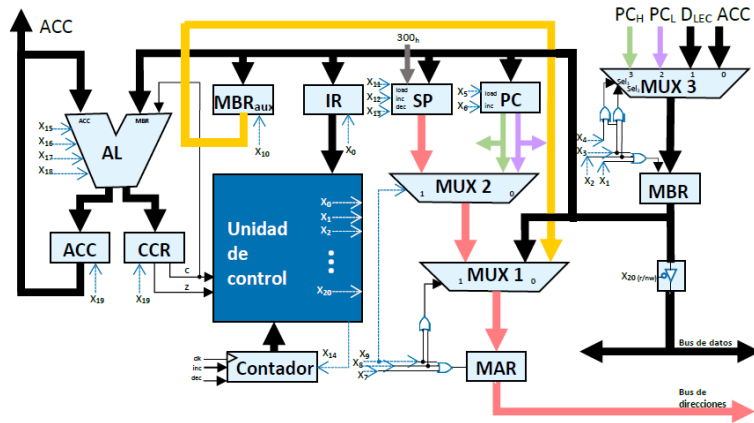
ACC

$PC_H$ $PC_L$ $D_{LEC}$ ACC

$300_h$

ACC MBR

$x_{15}$
$x_{16}$
$x_{17}$
$x_{18}$

AL

$MBR_{aux}$

$x_{10}$

IR

$x_0$

$x_{11}$
$x_{12}$
$x_{13}$

load
inc
dec

SP

$x_5$
$x_6$

load
inc

PC

Sel
Sel

3 2 1 0

MUX 3

$x_4$
$x_3$

$x_2$ $x_1$

MBR

Unidad de control

$x_0$
$x_1$
$x_2$
$x_{20}$

1 MUX 2 0

ACC

CCR

$x_{19}$ $x_{19}$

C
Z

1 MUX 1 0

$x_{20 (r/nw)}$

Bus de datos

clk
inc
dec

Contador

$x_{14}$

$x_9$
$x_8$
$x_7$

MAR

Bus de direcciones